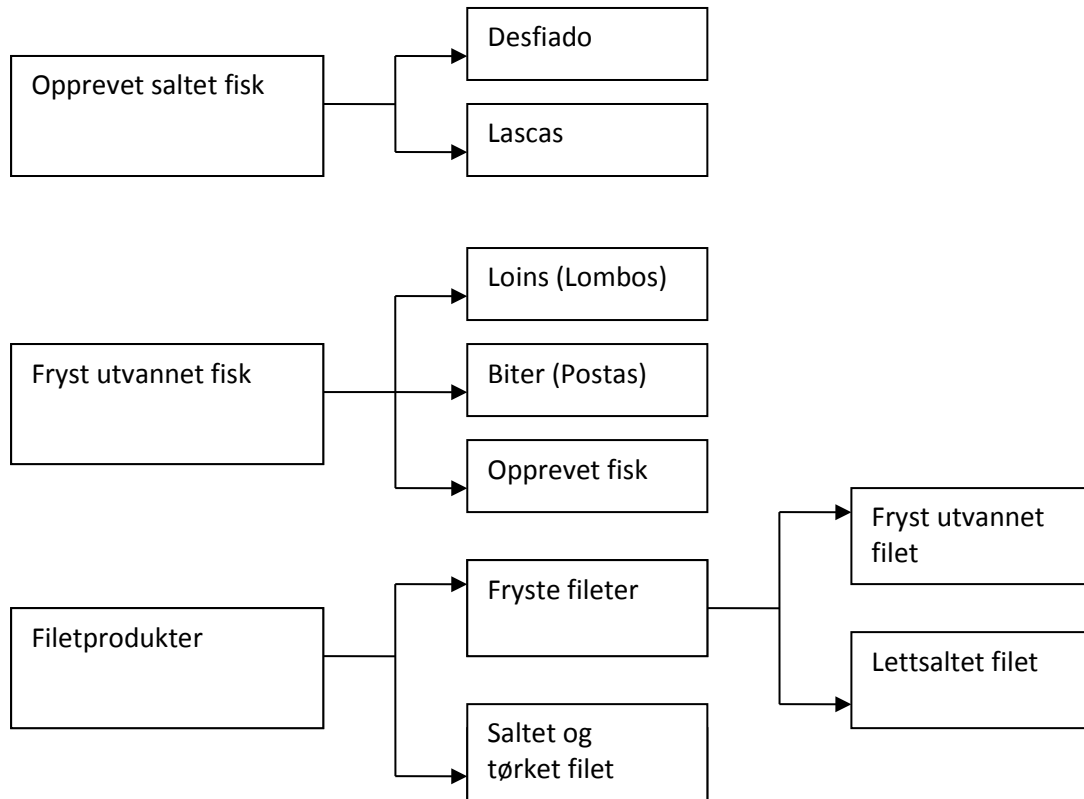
Opprevet saltet fisk

Desfiado

Lascas

Fryst utvannet fisk

Loins (Lombos)

Biter (Postas)

Opprevet fisk

Filetprodukter

Fryste fileter

Fryst utvannet filet

Lettsaltet filet

Saltet og tørket filet